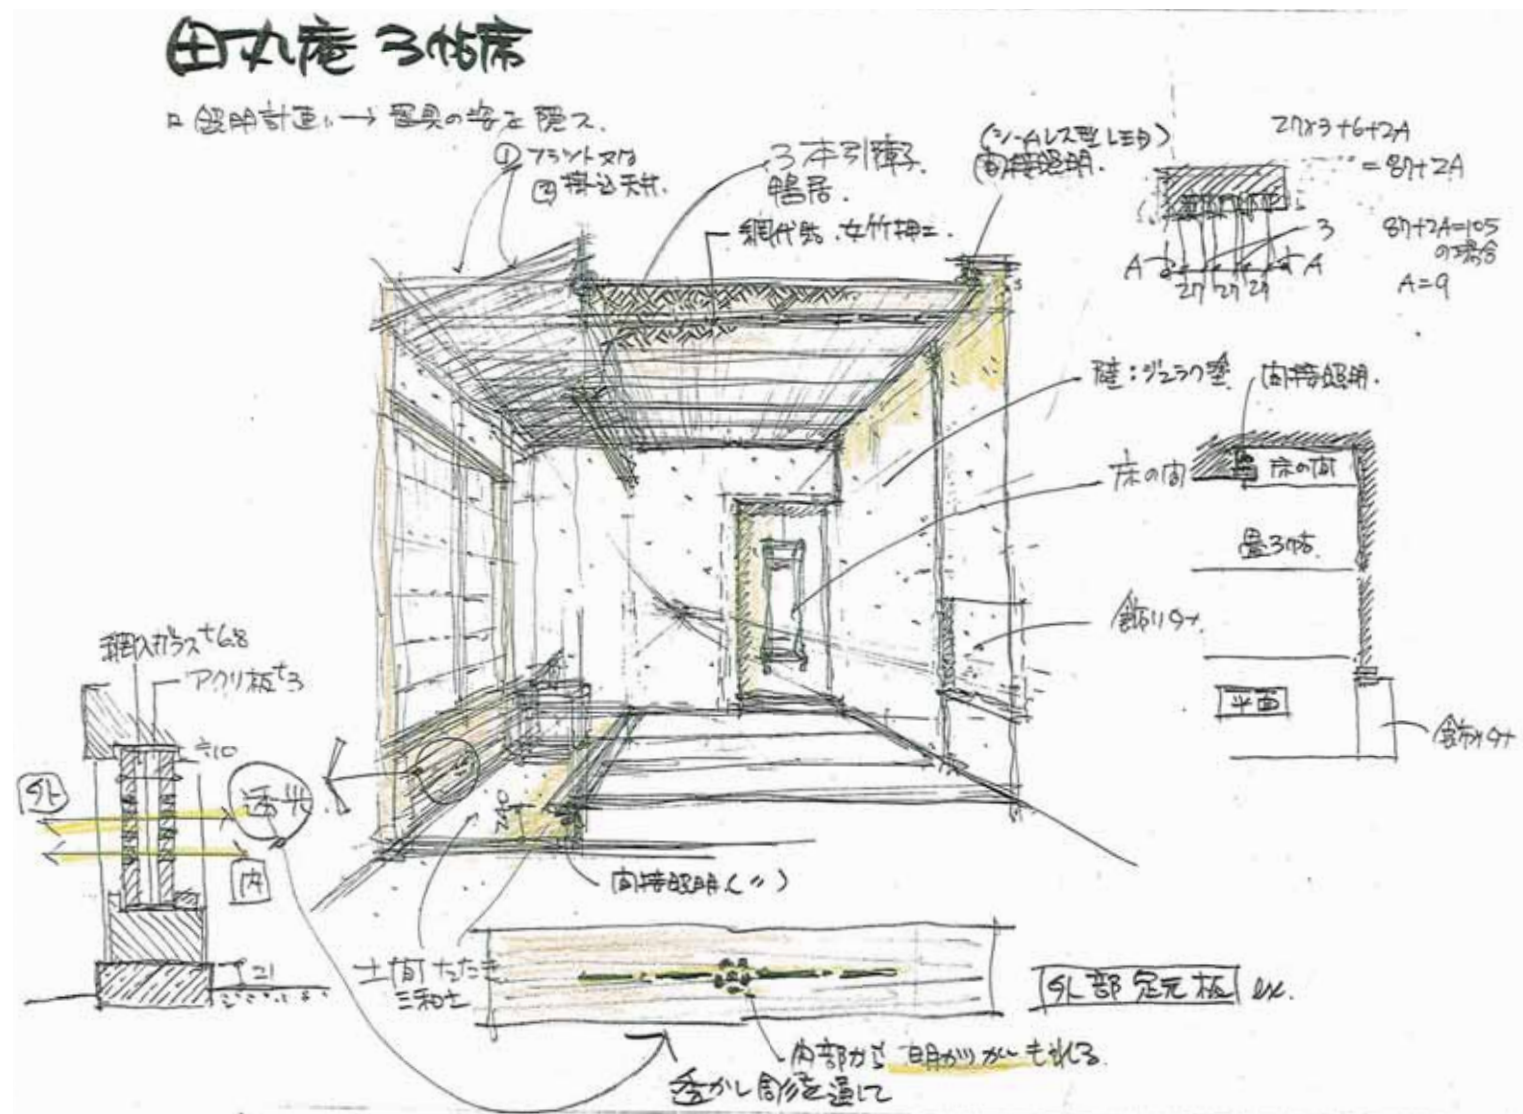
田丸庵 3帖席

□ 照明計画 → 器具の姿を隠す.

① フラットヌの
② 掛込天井.

3本引障子.
鴨居.

網代竹. 女竹押ニ.

(シームレス型 LED)
間接照明.

27×3+6+2A
=87+2A

87+2A=105
の場合
A=9

3
A
A
27 27 27

壁:ジュラク塗

間接照明.

床の間

床の間

畳3帖

飾り台.

平面

飾り台

網入ガラス t6.8
アクリル板 t3
≒10

外

透光

内

21

間接照明 (〃)

土間 たたき
三和土

外部 足元板 ex.

内部から 明かり がこぼれる.

透かし彫を通して